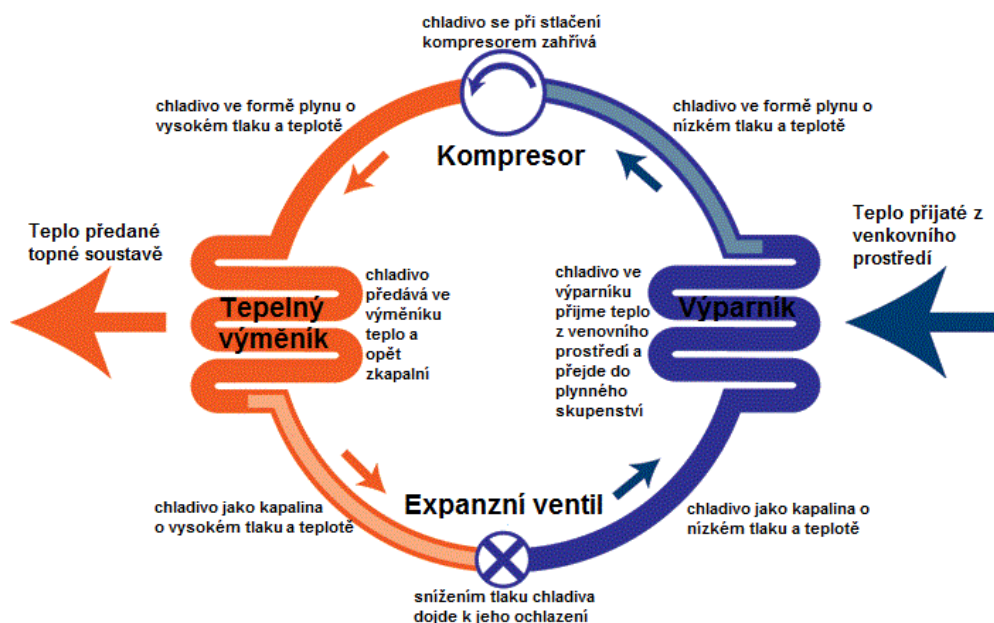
chladivo se při stlačení kompresorem zahřívá

chladivo ve formě plynu o vysokém tlaku a teplotě

Kompresor

chladivo ve formě plynu o nízkém tlaku a teplotě

Teplo předané topné soustavě

Teplo přijaté z venkovního prostředí

Tepelný výměník

chladivo předává ve výměníku teplo a opět zkapalní

chladivo ve výparníku přijme teplo z venovního prostředí a přejde do plynného skupenství

Výparník

chladivo jako kapalina o vysokém tlaku a teplotě

Expanzní ventil

chladivo jako kapalina o nízkém tlaku a teplotě

snížením tlaku chladiva dojde k jeho ochlazení